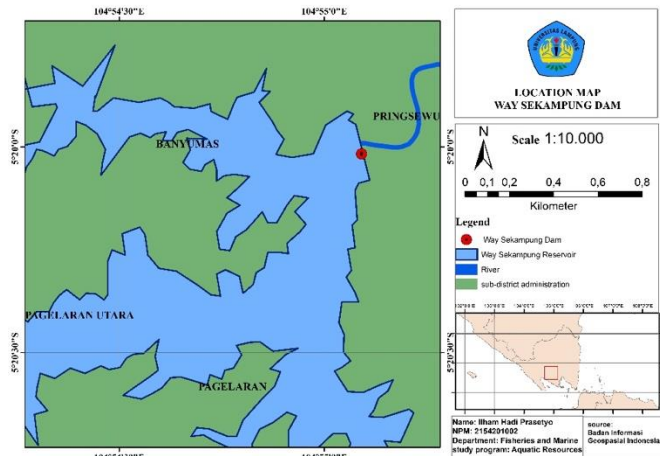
104°54'30"E

104°55'0"E

5°20'0"S

5°20'0"S

5°20'30"S

5°20'30"S

BANYUMAS

PRINGSEWU

PAGELARAN UTARA

PAGELARAN

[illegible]

LOCATION MAP
WAY SEKAMPUNG DAM

N

Scale 1:10.000

0 0,1 0,2 0,4 0,6 0,8

Kilometer

Legend

Way Sekampung Dam

Way Sekampung Reservoir

River

sub-district administration

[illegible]

Name: Ilham Hadi Prasetyo
NPM: 2154201002
Department: Fisheries and Marine
study program: Aquatic Resources

source:
Badan Informasi
Geospasial Indonesia